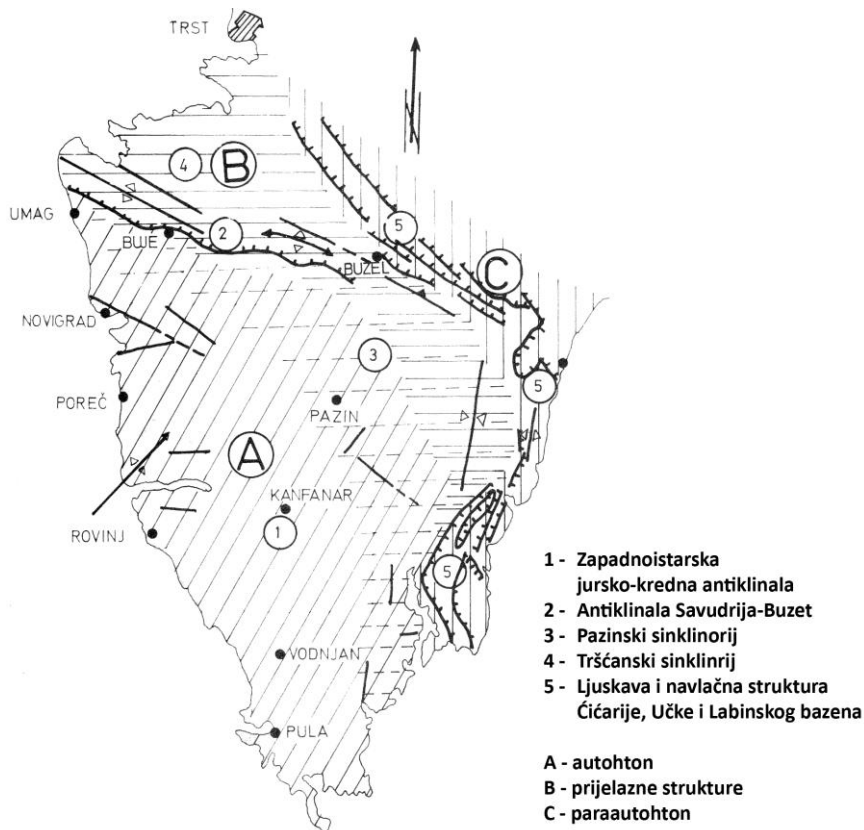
TRST

N

4 B

UMAG

BUJE

2

5

BUZET

C

NOVIGRAD

3

POREČ

PAZIN

5

A

KANFANAR

ROVINJ

1

5

VODNJAN

PULA

1 - Zapadnoistarska jursko-kredna antiklinala
2 - Antiklinala Savudrija-Buzet
3 - Pazinski sinklinorij
4 - Tršćanski sinklinrij
5 - Ljuskava i navlačna struktura Ćićarije, Učke i Labinskog bazena

A - autohton
B - prijelazne strukture
C - paraautohton